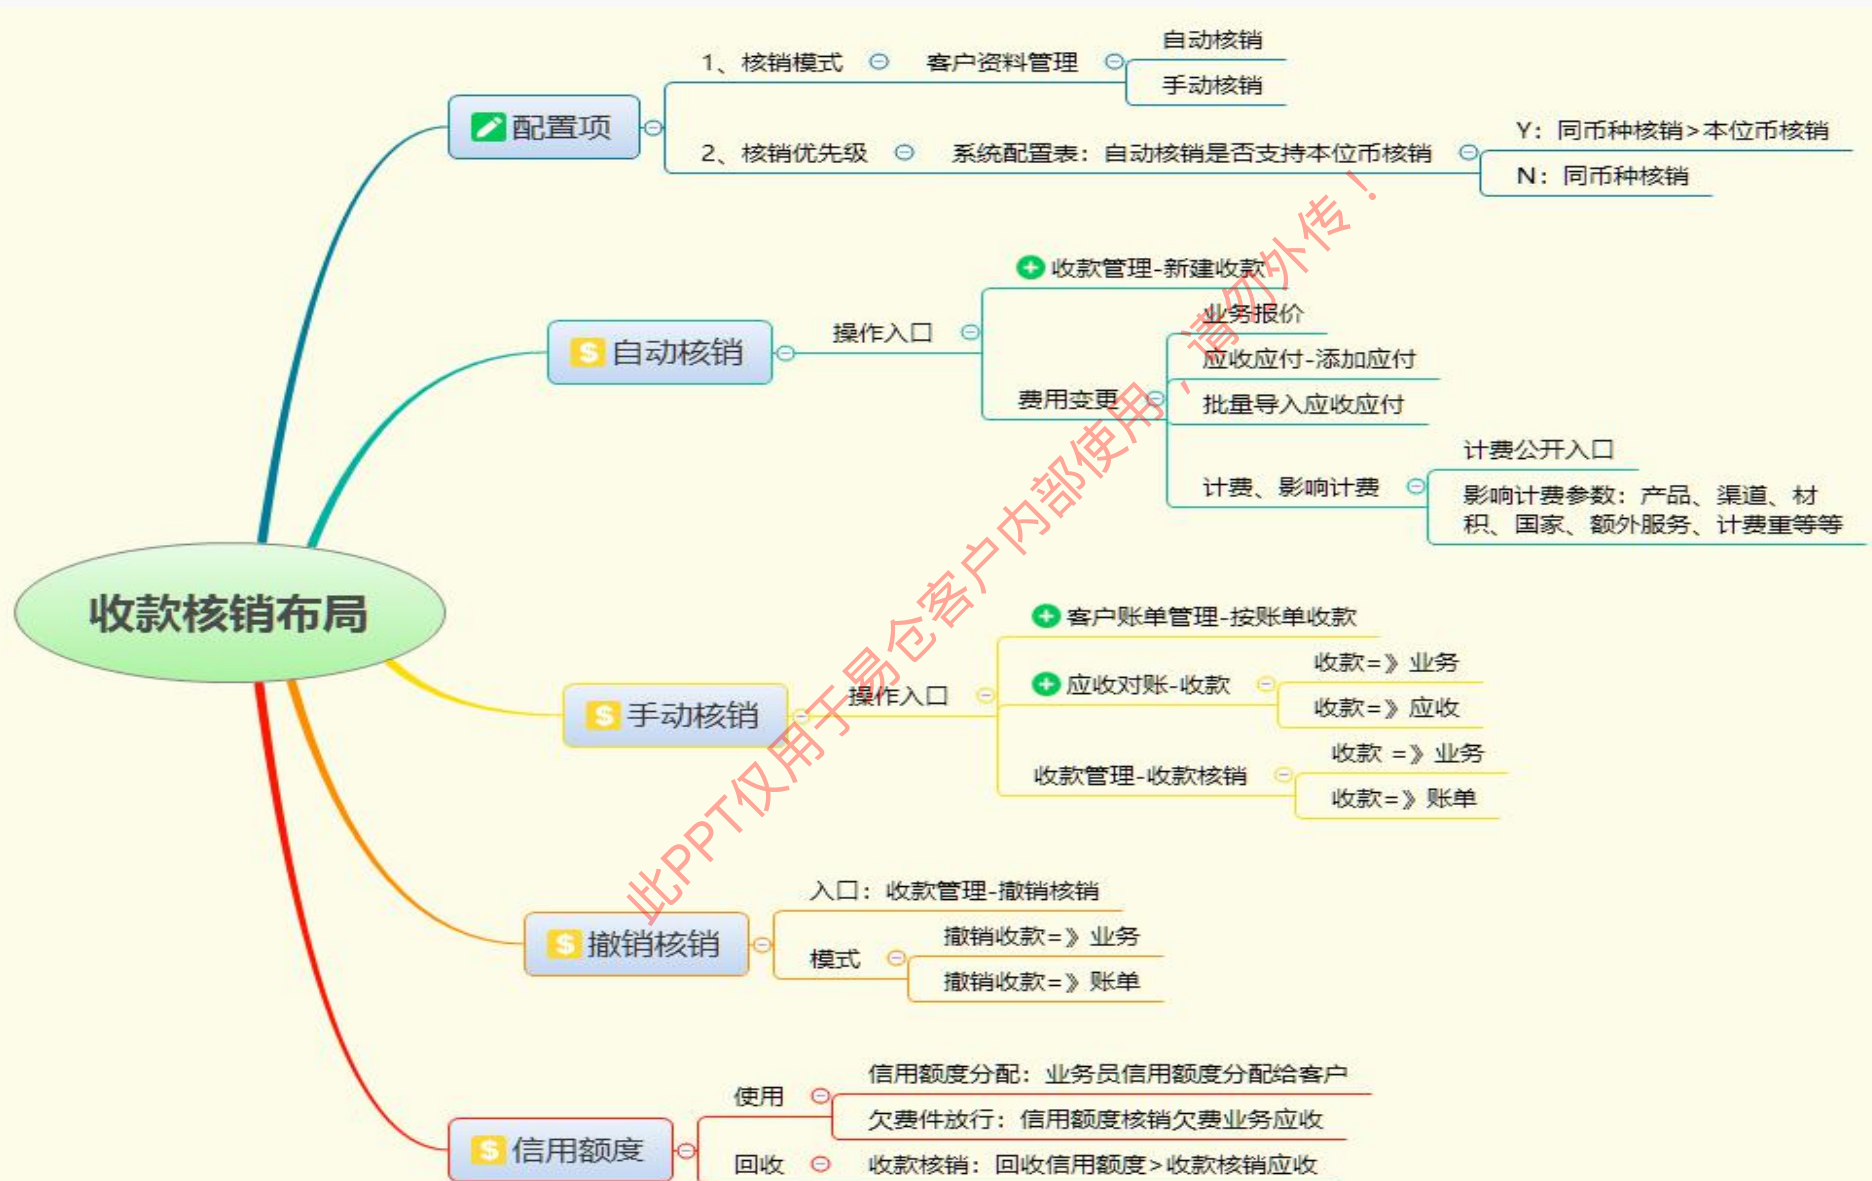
收款核销布局

配置项
1、核销模式
客户资料管理
自动核销
手动核销
2、核销优先级
系统配置表：自动核销是否支持本位币核销
Y：同币种核销>本位币核销
N：同币种核销

自动核销
操作入口
收款管理-新建收款
费用变更
业务报价
应收应付-添加应付
批量导入应收应付
计费、影响计费
计费公开入口
影响计费参数：产品、渠道、材积、国家、额外服务、计费重等等

手动核销
操作入口
客户账单管理-按账单收款
应收对账-收款
收款=》业务
收款=》应收
收款管理-收款核销
收款 =》业务
收款=》账单

撤销核销
入口：收款管理-撤销核销
模式
撤销收款=》业务
撤销收款=》账单

信用额度
使用
信用额度分配：业务员信用额度分配给客户
欠费件放行：信用额度核销欠费业务应收
回收
收款核销：回收信用额度>收款核销应收

此PPT仅用于易仓客户内部使用，请勿外传！